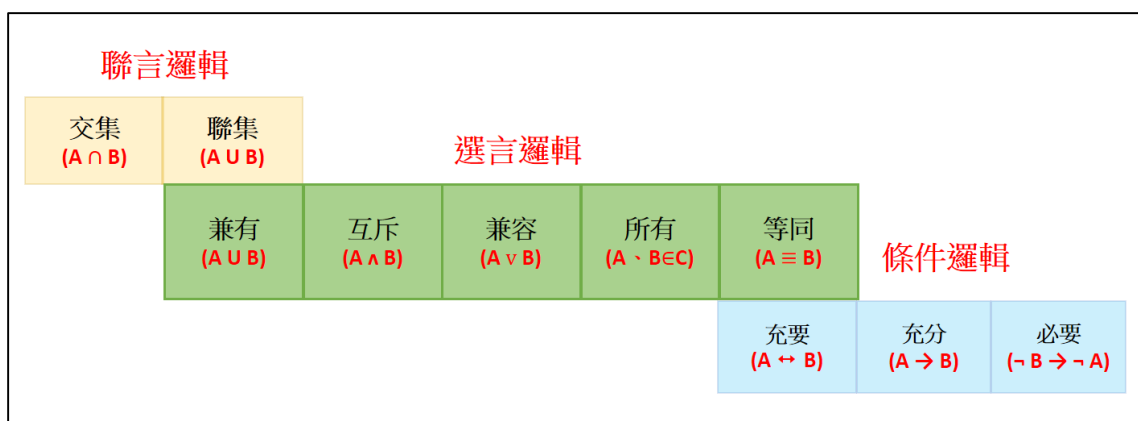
聯言邏輯

交集
$(A \cap B)$

聯集
$(A \cup B)$

選言邏輯

兼有
$(A \cup B)$

互斥
$(A \wedge B)$

兼容
$(A \vee B)$

所有
$(A、B \in C)$

等同
$(A \equiv B)$

條件邏輯

充要
$(A \leftrightarrow B)$

充分
$(A \rightarrow B)$

必要
$(\neg B \rightarrow \neg A)$